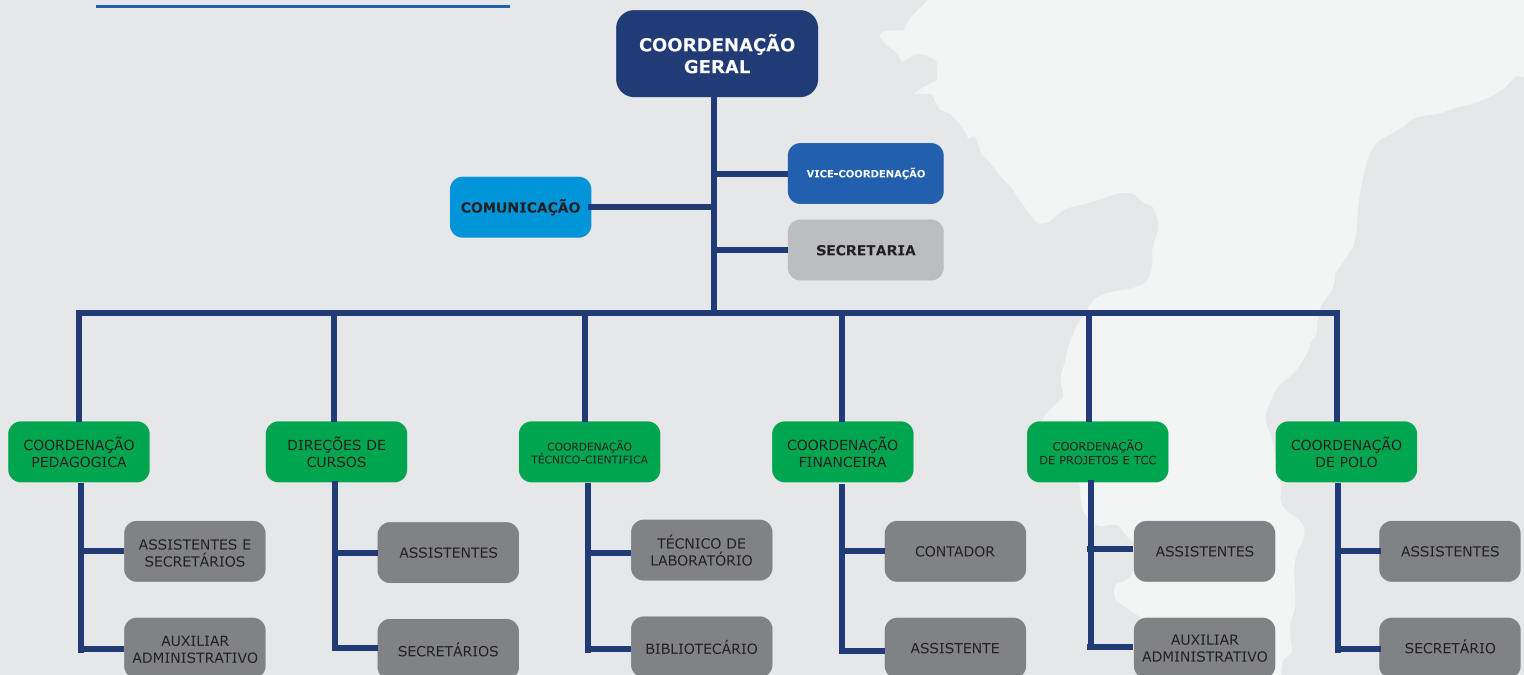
COORDENAÇÃO GERAL

COMUNICAÇÃO

VICE-COORDENAÇÃO

SECRETARIA

COORDENAÇÃO PEDAGOGICA

ASSISTENTES E SECRETÁRIOS

AUXILIAR ADMINISTRATIVO

DIREÇÕES DE CURSOS

ASSISTENTES

SECRETÁRIOS

COORDENAÇÃO TÉCNICO-CIENTIFICA

TÉCNICO DE LABORATÓRIO

BIBLIOTECÁRIO

COORDENAÇÃO FINANCEIRA

CONTADOR

ASSISTENTE

COORDENAÇÃO DE PROJETOS E TCC

ASSISTENTES

AUXILIAR ADMINISTRATIVO

COORDENAÇÃO DE POLO

ASSISTENTES

SECRETÁRIO